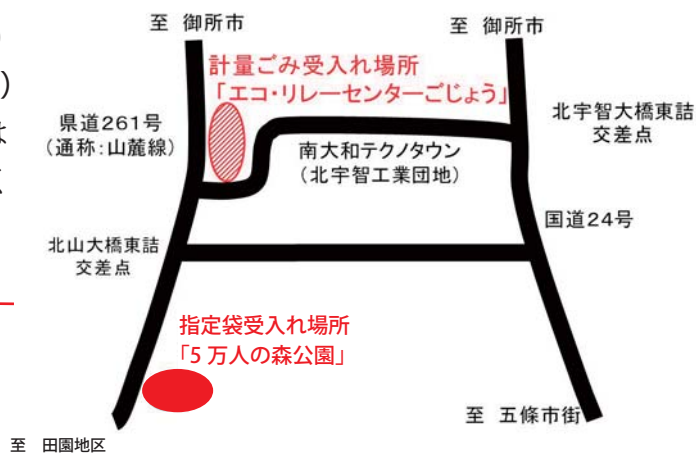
至 御所市

至 御所市

計量ごみ受入れ場所
「エコ・リレーセンターごじょう」

県道261号
（通称：山麓線）

北宇智大橋東詰
交差点

南大和テクノタウン
（北宇智工業団地）

国道24号

北山大橋東詰
交差点

指定袋受入れ場所
「5万人の森公園」

至 五條市街

至 田園地区

）

は

く